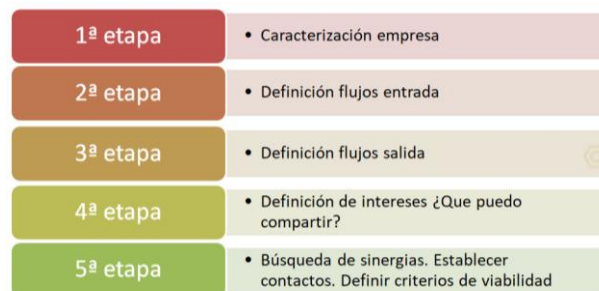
1ª etapa

• Caracterización empresa

2ª etapa

• Definición flujos entrada

3ª etapa

• Definición flujos salida

4ª etapa

• Definición de intereses ¿Que puedo compartir?

5ª etapa

• Búsqueda de sinergias. Establecer contactos. Definir criterios de viabilidad